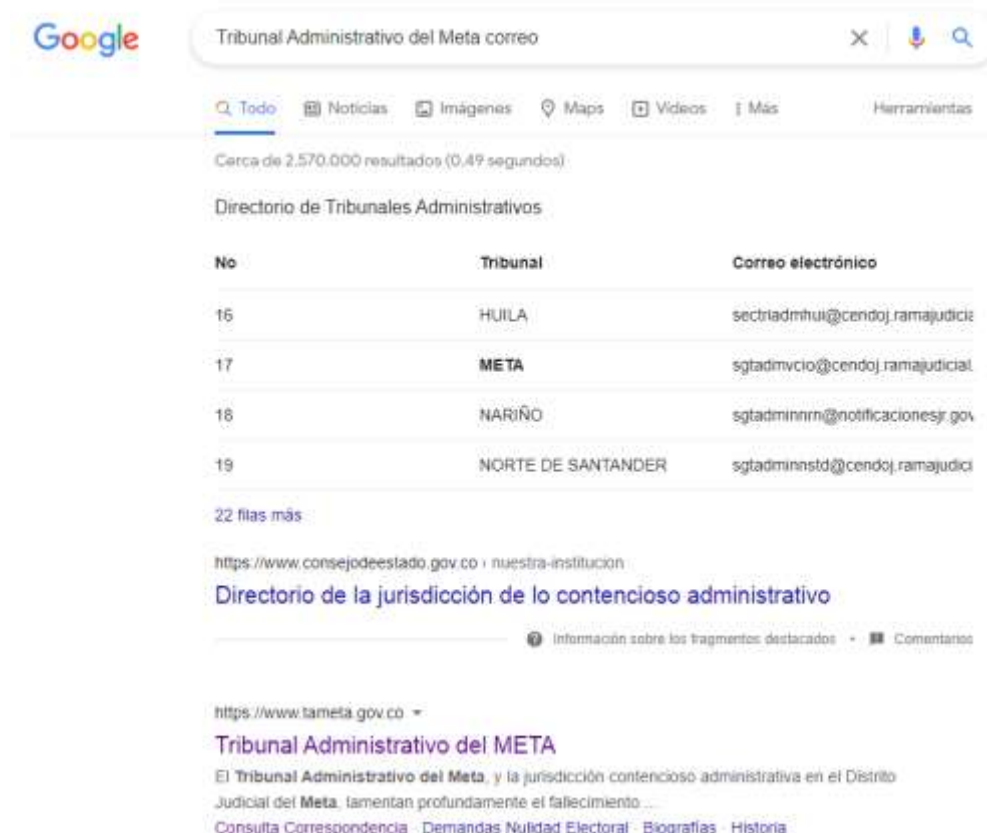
Google

Tribunal Administrativo del Meta correo

Todo  Noticias  Imágenes  Maps  Videos  Más  Herramientas

Cerca de 2.570.000 resultados (0,49 segundos)

Directorio de Tribunales Administrativos

| No | Tribunal | Correo electrónico |
|---|---|---|
| 16 | HUILA | sectriadmhui@cendoj.ramajudicia |
| 17 | META | sgtadmvcio@cendoj.ramajudicial. |
| 18 | NARIÑO | sgtadminnrn@notificacionesjr.gov |
| 19 | NORTE DE SANTANDER | sgtadminnstd@cendoj.ramajudici |

22 filas más

https://www.consejodeestado.gov.co › nuestra-institucion

Directorio de la jurisdicción de lo contencioso administrativo

Información sobre los fragmentos destacados • Comentarios

https://www.tameta.gov.co

Tribunal Administrativo del META

El Tribunal Administrativo del Meta, y la jurisdicción contencioso administrativa en el Distrito Judicial del Meta, lamentan profundamente el fallecimiento ...

Consulta Correspondencia · Demandas Nulidad Electoral · Biografías · Historia